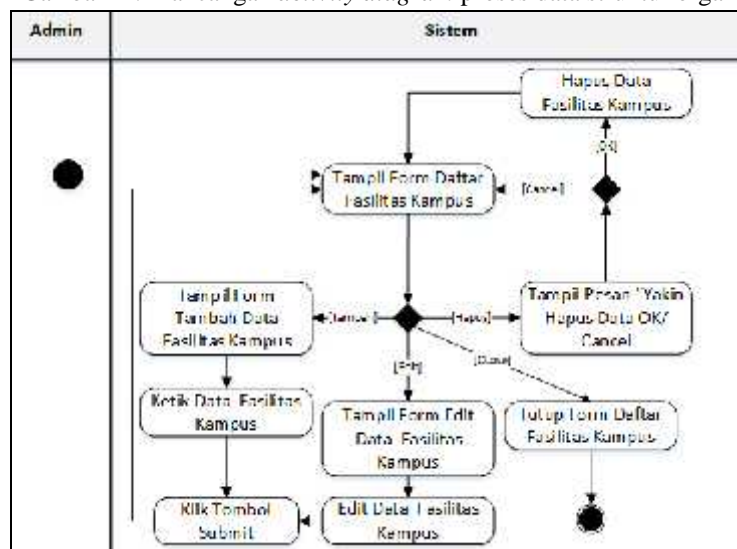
Admin

Sistem

Hapus Data Fasilitas Kampus

[OK]

Tampil Form Daftar Fasilitas Kampus

[Cancel]

Tampil Form Tambah Data Fasilitas Kampus

[Tambah]

[Hapus]

Tampil Pesan "Yakin Hapus Data OK/ Cancel

[Edit]

[Close]

Ketik Data Fasilitas Kampus

Tampil Form Edit Data Fasilitas Kampus

Tutup Form Daftar Fasilitas Kampus

Klik Tombol Submit

Edit Data Fasilitas Kampus